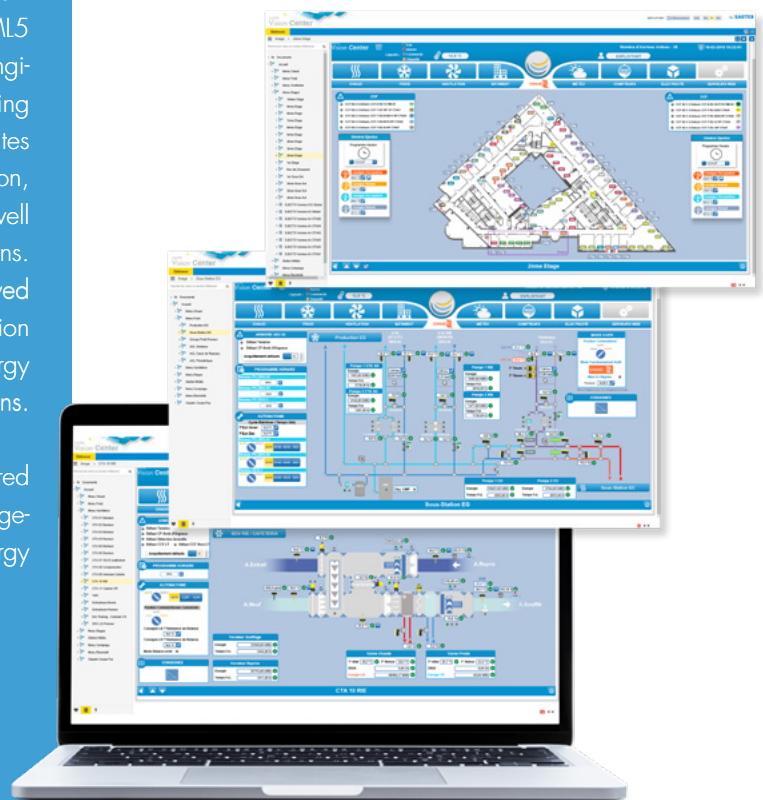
ML5
ngi-
ing
tes
on,
vell
ns.
ved
ion
rgy
ns.

red
ge-
rgy

Vision Center

CHAUD
FROID
VENTILATION
BATIMENT
METEO
COMPTEURS
ELECTRICITE

2ème Etage

Production EG

Sous-Station EG

CTA 10 RIE

A.Extrait
A.Reprise
A.Neuf
A.Soufflé

SAUTER